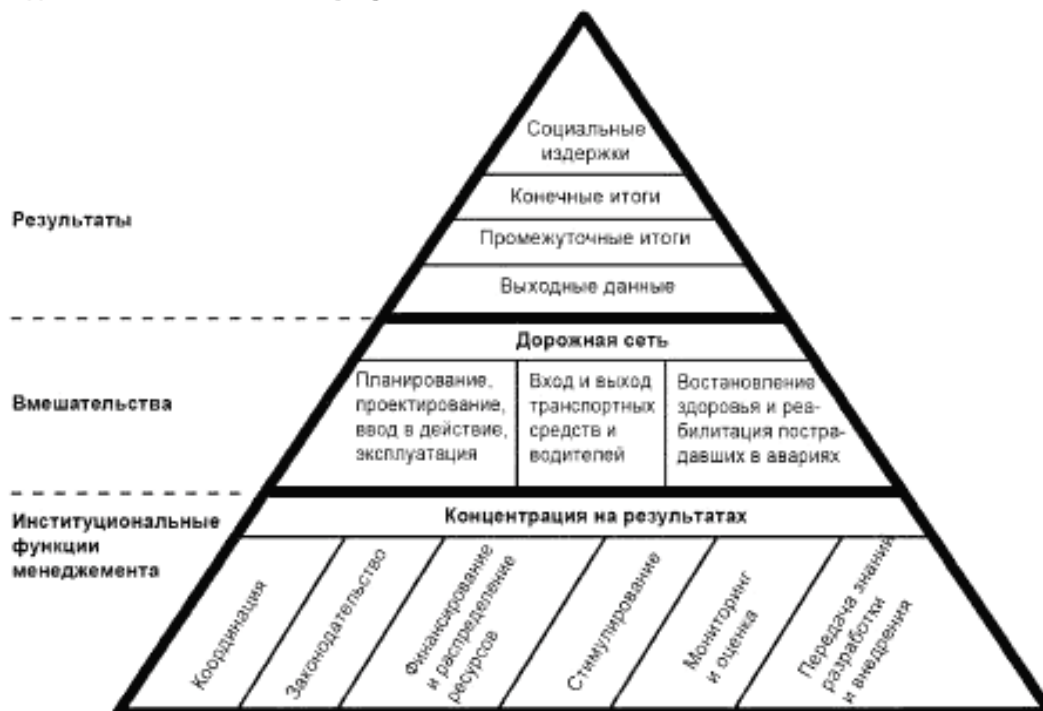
Социальные издержки

Конечные итоги

Промежуточные итоги

Выходные данные

Результаты

Дорожная сеть

Планирование, проектирование, ввод в действие, эксплуатация

Вход и выход транспортных средств и водителей

Востановление здоровья и реабилитация пострадавших в авариях

Вмешательства

Институциональные функции менеджемента

Концентрация на результатах

Координация

Законодательство

Финансирование и распределение ресурсов

Стимулирование

Мониторинг и оценка

Передача знаний разработки и внедрения